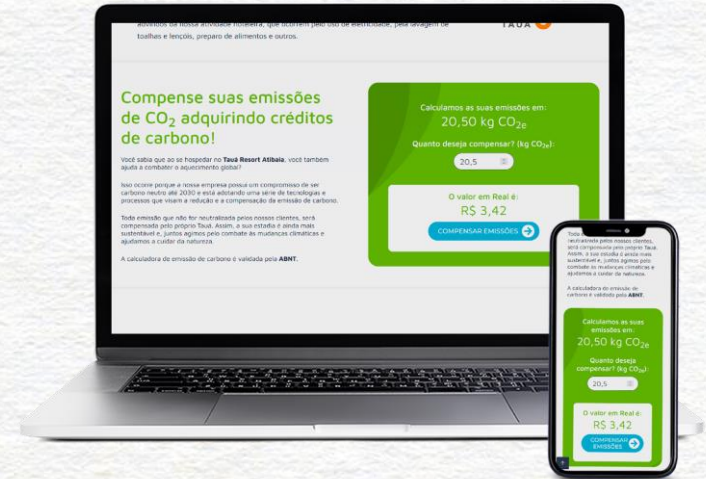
advindos da nossa atividade hoteleira, que ocorrem pelo uso de eletricidade, pela lavagem de toalhas e lençóis, preparo de alimentos e outros.

TAUÁ

Compense suas emissões de $CO_2$ adquirindo créditos de carbono!

Você sabia que ao se hospedar no **Tauá Resort Atibaia**, você também ajuda a combater o aquecimento global?

Isso ocorre porque a nossa empresa possui um compromisso de ser carbono neutro até 2030 e está adotando uma série de tecnologias e processos que visam a redução e a compensação da emissão de carbono.

Toda emissão que não for neutralizada pelos nossos clientes, será compensada pelo próprio Tauá. Assim, a sua estadia é ainda mais sustentável e, juntos agimos pelo combate às mudanças climáticas e ajudamos a cuidar da natureza.

A calculadora de emissão de carbono é validada pela **ABNT**.

Calculamos as suas emissões em:
20,50 kg $CO_{2e}$
Quanto deseja compensar? (kg $CO_{2e}$):
20,5
O valor em Real é:
R$ 3,42
COMPENSAR EMISSÕES

Toda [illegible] neutralizada pelos nossos clientes, será compensada pelo próprio Tauá. Assim, a sua estadia é ainda mais sustentável e, juntos agimos pelo combate às mudanças climáticas e ajudamos a cuidar da natureza.

A calculadora de emissão de carbono é validada pela **ABNT**.

Calculamos as suas emissões em:
20,50 kg $CO_{2e}$
Quanto deseja compensar? (kg $CO_{2e}$):
20,5
O valor em Real é:
R$ 3,42
COMPENSAR EMISSÕES